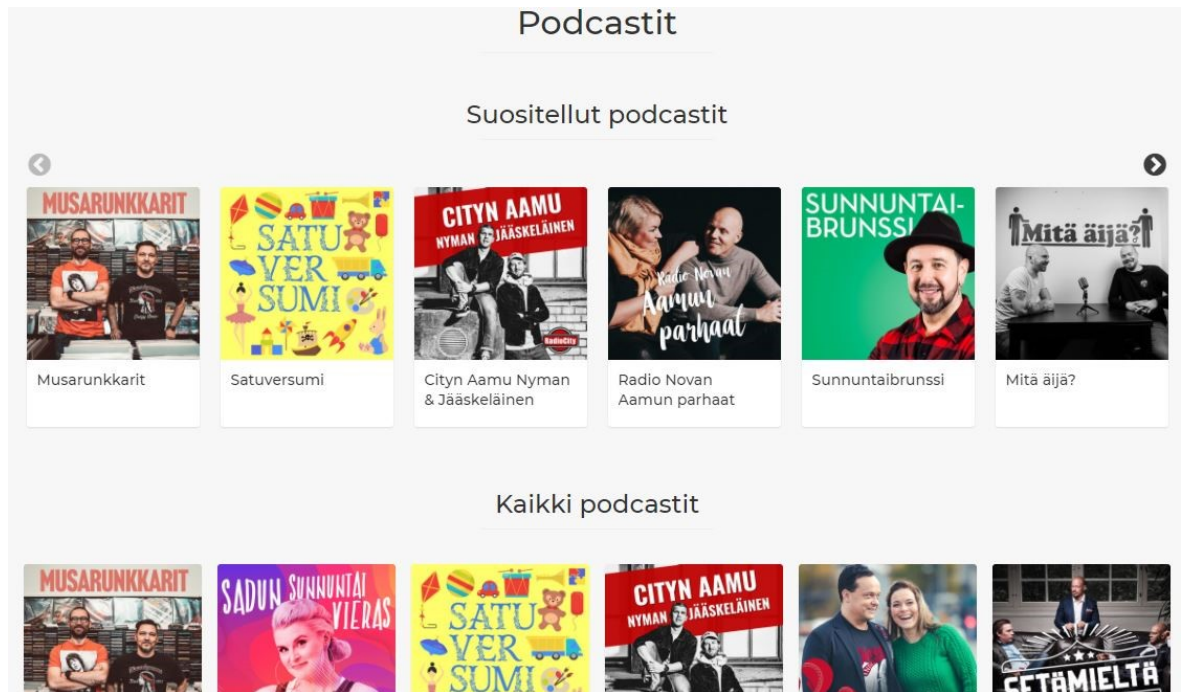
Podcastit

Suositellut podcastit

MUSARUNKKARIT

SATU VER SUMI

CITYN AAMU NYMAN JÄÄSKELÄINEN

Radio Novan Aamun parhaat

SUNNUNTAI-BRUNSSI

Mitä äijä?

Musarunkkarit

Satuversumi

Cityn Aamu Nyman & Jääskeläinen

Radio Novan Aamun parhaat

Sunnuntaibrunssi

Mitä äijä?

Kaikki podcastit

MUSARUNKKARIT

SADUN SUNNUNTAI VIERAS

SATU VER SUMI

CITYN AAMU NYMAN JÄÄSKELÄINEN

SETÄMIELTÄ